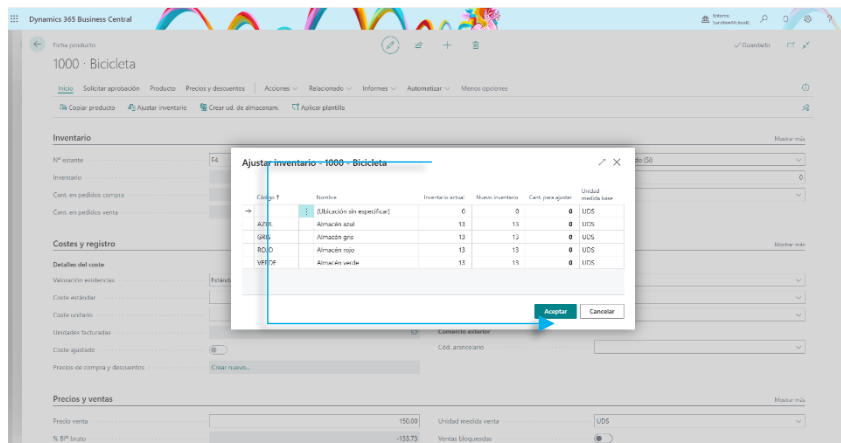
Dynamics 365 Business Central

Interno
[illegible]

Ficha producto

1000 · Bicicleta

✓ Guardado

Inicio   Solicitar aprobación   Producto   Precios y descuentos   Acciones   Relacionado   Informes   Automatizar   Menos opciones

Copiar producto   Ajustar inventario   Crear ud. de almacenam.   Aplicar plantilla

Inventario

Mostrar más

Nº estante

F4

Inventario

Cant. en pedidos compra

Cant. en pedidos venta

Costes y registro

Mostrar más

Detalles del coste

Valoración existencias

Estánd

Coste estándar

Coste unitario

Unidades facturadas

Coste ajustado

Precios de compra y descuentos

Crear nuevo...

Comercio exterior

Cód. arancelario

Precios y ventas

Mostrar más

Precio venta

150,00

Unidad medida venta

UDS

% B° bruto

-133,73

Ventas bloqueadas

Ajustar inventario - 1000 - Bicicleta

| Código ↑ | | Nombre | Inventario actual | Nuevo inventario | Cant. para ajustar | Unidad medida base |
|---|---|---|---|---|---|---|
| → | ⋮ | (Ubicación sin especificar) | 0 | 0 | 0 | UDS |
| AZUL | | Almacén azul | 13 | 13 | 0 | UDS |
| GRIS | | Almacén gris | 13 | 13 | 0 | UDS |
| ROJO | | Almacén rojo | 13 | 13 | 0 | UDS |
| VERDE | | Almacén verde | 13 | 13 | 0 | UDS |

Aceptar   Cancelar